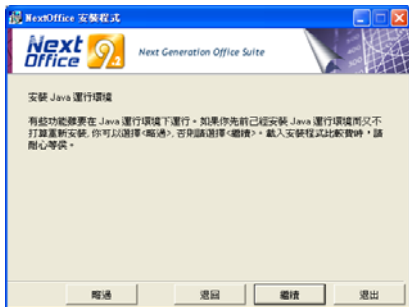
NextOffice 安裝程式

Next Office 9.2

Next Generation Office Suite

安裝 Java 運行環境

有些功能需要在 Java 運行環境下運行。如果你先前已經安裝 Java 運行環境而又不打算重新安裝，你可以選擇<略過>，否則請選擇<繼續>。載入安裝程式比較費時，請耐心等候。

略過

退回

繼續

退出